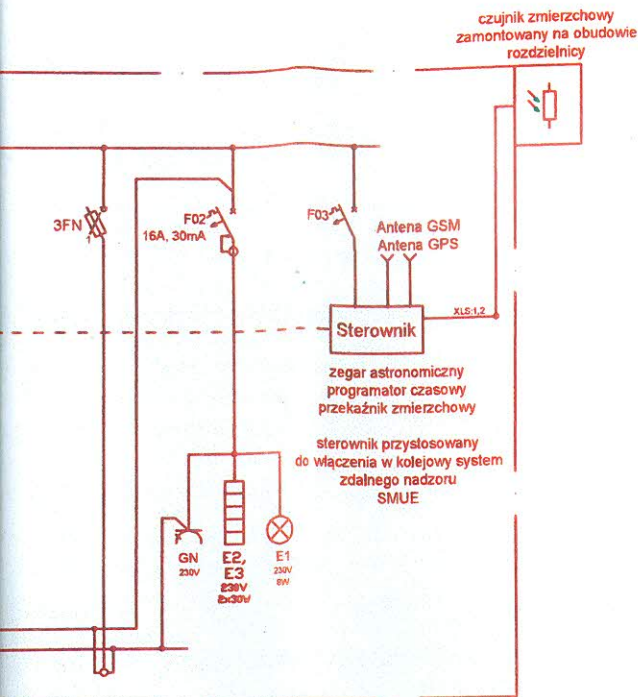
czujnik zmierzchowy zamontowany na obudowie rozdzielnicy

3FN
1

F02
16A, 30mA

F03

Antena GSM
Antena GPS

XLS:1,2

Sterownik

zegar astronomiczny
programator czasowy
przekaźnik zmierzchowy

sterownik przystosowany
do włączenia w kolejowy system
zdalnego nadzoru
SMUE

GN
230V

E2,
E3
230V
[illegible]

E1
230V
6W